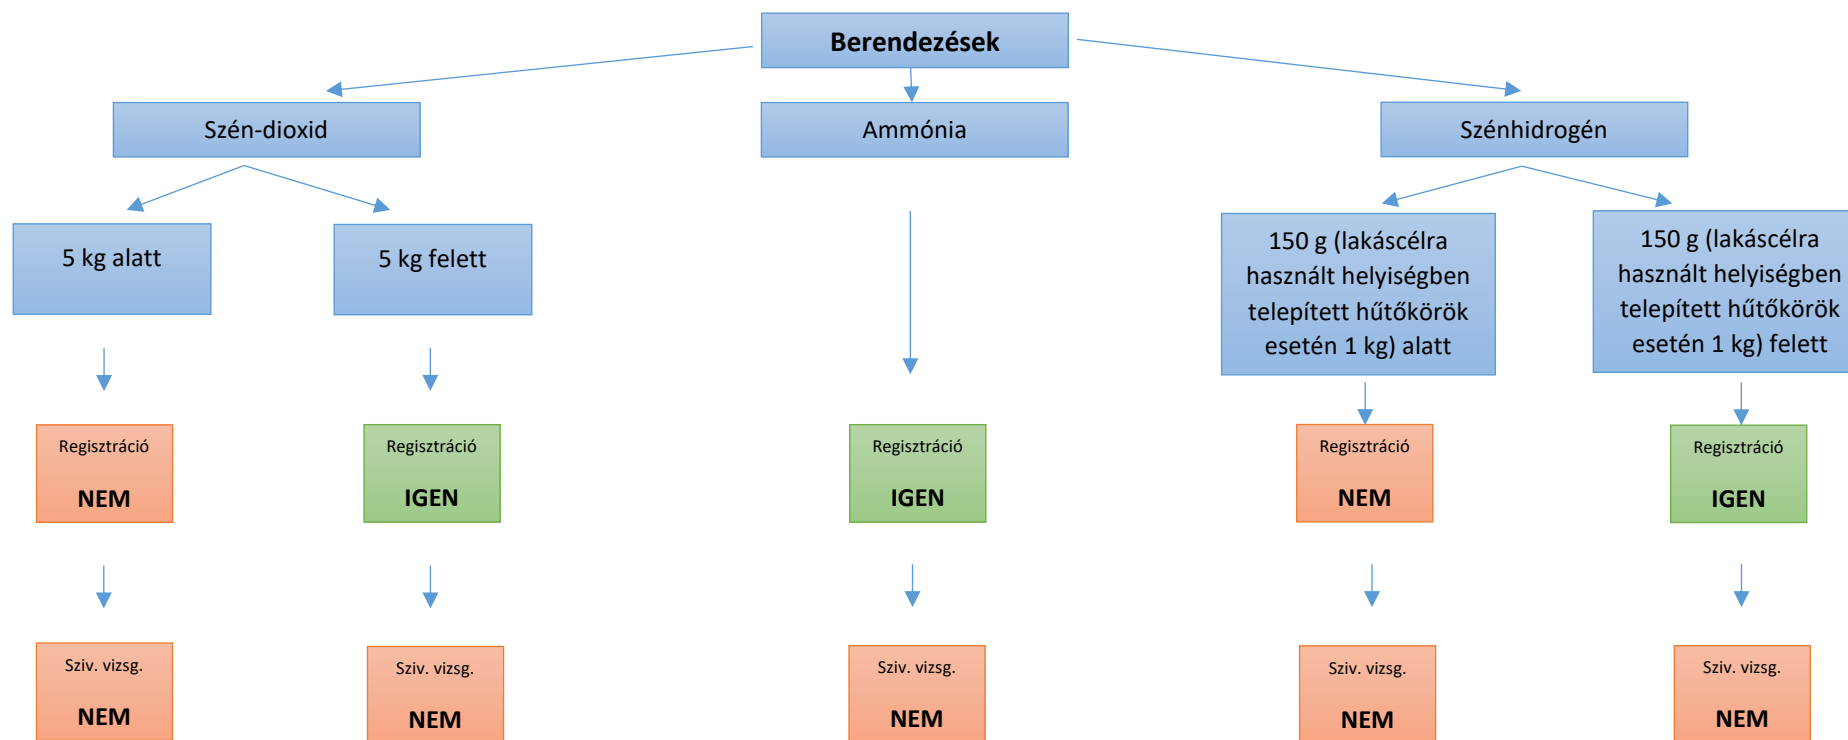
Berendezések

Szén-dioxid

Ammónia

Szénhidrogén

5 kg alatt

5 kg felett

150 g (lakáscélra használt helyiségben telepített hűtőkörök esetén 1 kg) alatt

150 g (lakáscélra használt helyiségben telepített hűtőkörök esetén 1 kg) felett

Regisztráció
NEM

Regisztráció
IGEN

Regisztráció
IGEN

Regisztráció
NEM

Regisztráció
IGEN

Sziv. vizsg.
NEM

Sziv. vizsg.
NEM

Sziv. vizsg.
NEM

Sziv. vizsg.
NEM

Sziv. vizsg.
NEM